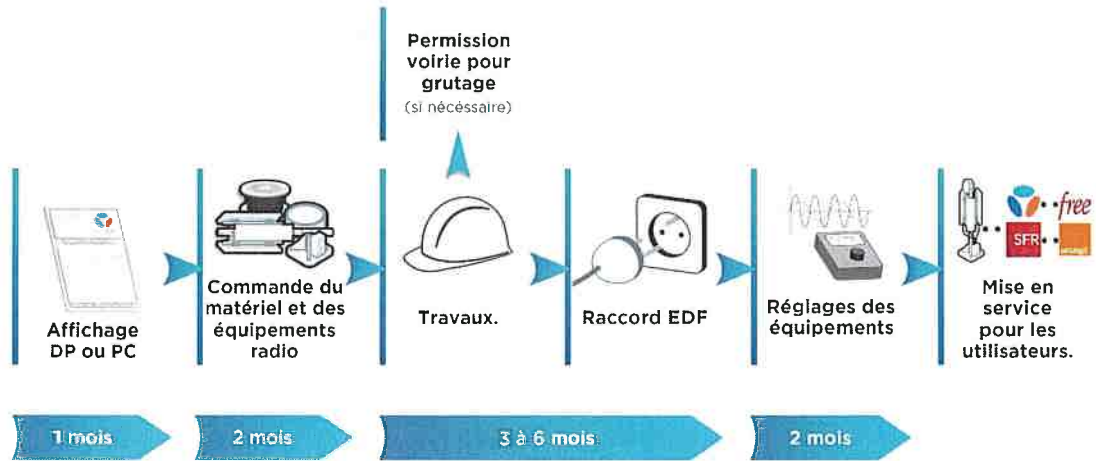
Permission voirie pour grutage
(si nécessaire)

Affichage DP ou PC

Commande du matériel et des équipements radio

Travaux.

Raccord EDF

Réglages des équipements

free

SFR

orange

Mise en service pour les utilisateurs.

1 mois

2 mois

3 à 6 mois

2 mois